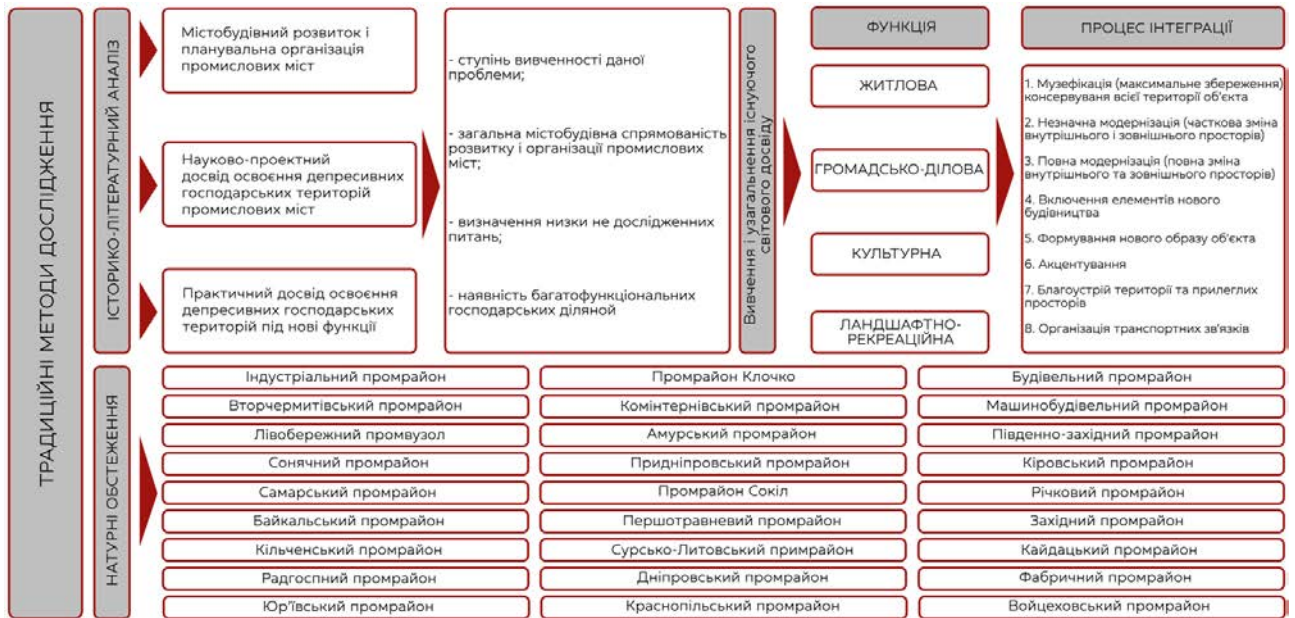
ТРАДИЦІЙНІ МЕТОДИ ДОСЛІДЖЕННЯ

ІСТОРИКО-ЛІТЕРАТУРНИЙ АНАЛІЗ

Містобудівний розвиток і планувальна організація промислових міст

Науково-проектний досвід освоєння депресивних господарських територій промислових міст

Практичний досвід освоєння депресивних господарських територій під нові функції

- ступінь вивченності даної проблеми;

- загальна містобудівна спрямованість розвитку і організації промислових міст;

- визначення низки не досліджених питань;

- наявність багатофункціональних господарських діляной

Вивчення і узагальнення існуючого світового досвіду

ФУНКЦІЯ

ЖИТЛОВА

ГРОМАДСЬКО-ДІЛОВА

КУЛЬТУРНА

ЛАНДШАФТНО-РЕКРЕАЦІЙНА

ПРОЦЕС ІНТЕГРАЦІЇ

1. Музефікація (максимальне збереження) консервуваня всієї території об'єкта

2. Незначна модернізація (часткова зміна внутрішнього і зовнішнього просторів)

3. Повна модернізація (повна зміна внутрішнього та зовнішнього просторів)

4. Включення елементів нового будівництва

5. Формування нового образу об'єкта

6. Акцентування

7. Благоустрій території та прилеглих просторів

8. Організація транспортних зв'язків

НАТУРНІ ОБСТЕЖЕННЯ

Індустріальний промрайон

Вторчермитівський промрайон

Лівобережний промвузол

Сонячний промрайон

Самарський промрайон

Байкальський промрайон

Кільченський промрайон

Радгоспний промрайон

Юр'ївський промрайон

Промрайон Клочко

Комінтернівський промрайон

Амурський промрайон

Придніпровський промрайон

Промрайон Сокіл

Першотравневий промрайон

Сурсько-Литовський примрайон

Дніпровський промрайон

Краснопільський промрайон

Будівельний промрайон

Машинобудівельний промрайон

Південно-західний промрайон

Кіровський промрайон

Річковий промрайон

Західний промрайон

Кайдацький промрайон

Фабричний промрайон

Войцехoвський промрайон